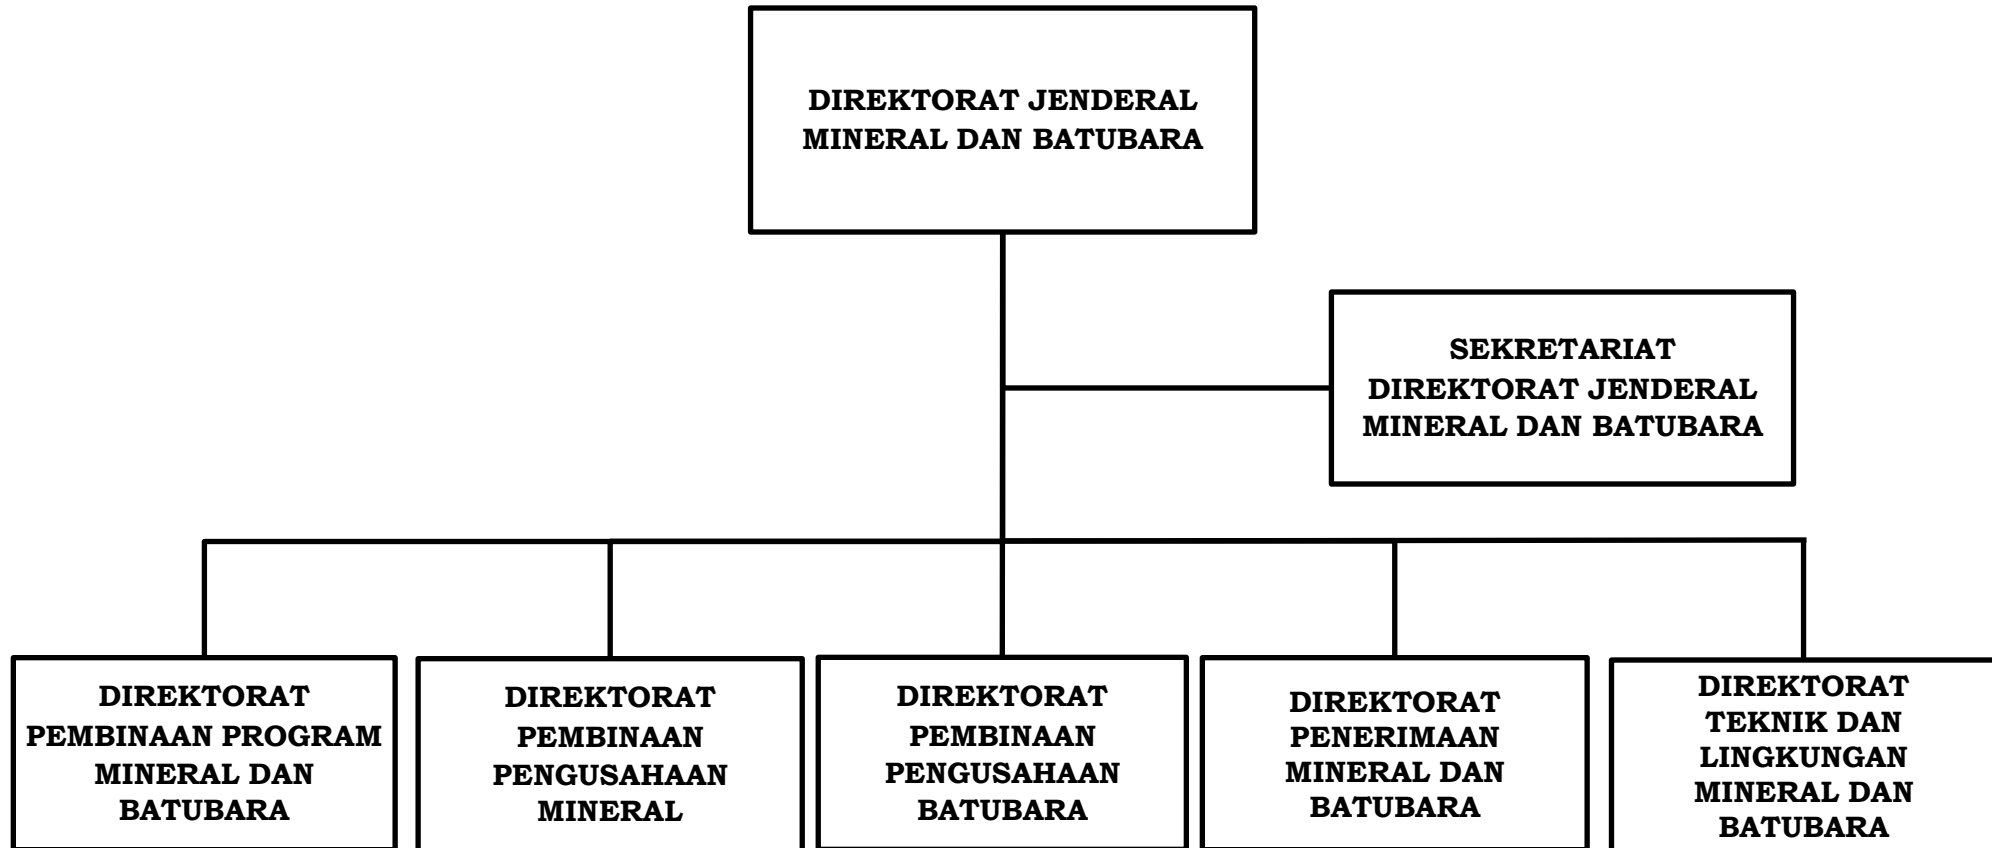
DIREKTORAT JENDERAL MINERAL DAN BATUBARA

SEKRETARIAT DIREKTORAT JENDERAL MINERAL DAN BATUBARA

DIREKTORAT PEMBINAAN PROGRAM MINERAL DAN BATUBARA

DIREKTORAT PEMBINAAN PENGUSAHAAN MINERAL

DIREKTORAT PEMBINAAN PENGUSAHAAN BATUBARA

DIREKTORAT PENERIMAAN MINERAL DAN BATUBARA

DIREKTORAT TEKNIK DAN LINGKUNGAN MINERAL DAN BATUBARA